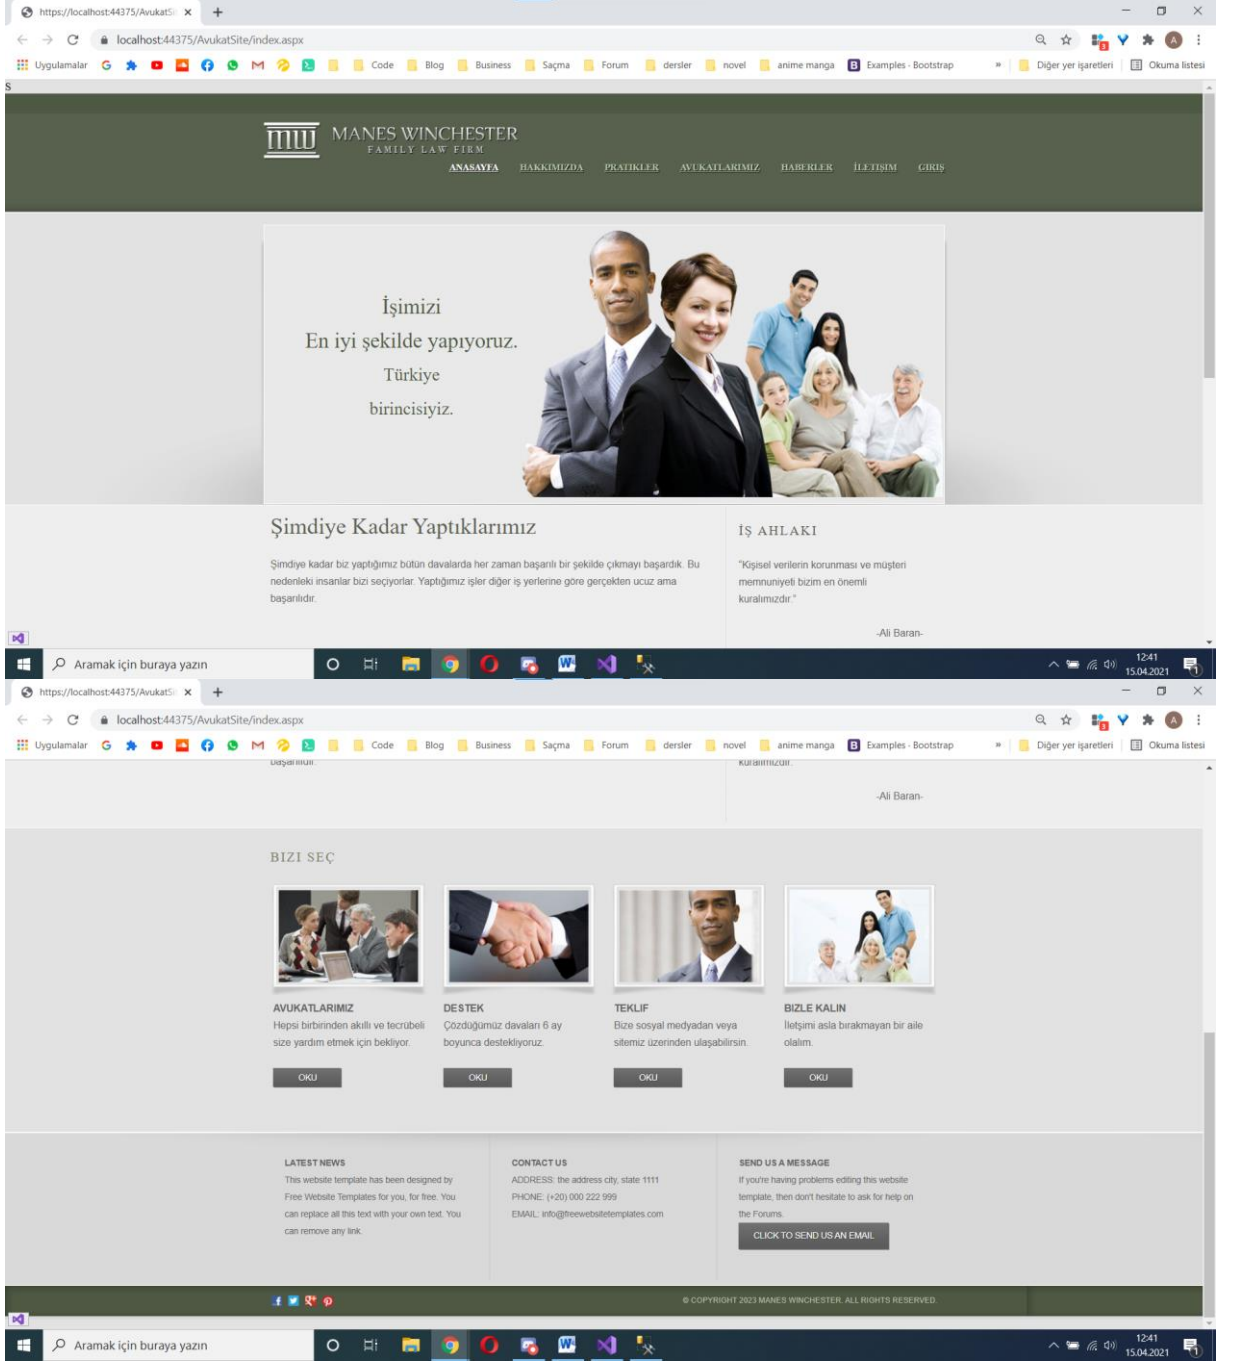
https://localhost:44375/AvukatSi ×

localhost:44375/AvukatSite/index.aspx

Uygulamalar Code Blog Business Saçma Forum dersler novel anime manga Examples · Bootstrap » Diğer yer işaretleri Okuma listesi

MANES WINCHESTER
FAMILY LAW FIRM

ANASAYFA HAKKIMIZDA PRATIKLER AVUKATLARIMIZ HABERLER İLETIŞIM GIRIŞ

İşimizi
En iyi şekilde yapıyoruz.
Türkiye
birincisiyiz.

Şimdiye Kadar Yaptıklarımız

Şimdiye kadar biz yaptığımız bütün davalarda her zaman başarılı bir şekilde çıkmayı başardık. Bu nedenleki insanlar bizi seçiyorlar. Yaptığımız işler diğer iş yerlerine göre gerçekten ucuz ama başarılıdır.

İŞ AHLAKI

"Kişisel verilerin korunması ve müşteri memnuniyeti bizim en önemli kuralımızdır."

-Ali Baran-

Aramak için buraya yazın

12:41
15.04.2021

https://localhost:44375/AvukatSi ×

localhost:44375/AvukatSite/index.aspx

Uygulamalar Code Blog Business Saçma Forum dersler novel anime manga Examples · Bootstrap » Diğer yer işaretleri Okuma listesi

-Ali Baran-

BIZI SEÇ

AVUKATLARIMIZ
Hepsi birbirinden akıllı ve tecrübeli size yardım etmek için bekliyor.
OKU

DESTEK
Çözdüğümüz davaları 6 ay boyunca destekliyoruz.
OKU

TEKLIF
Bize sosyal medyadan veya sitemiz üzerinden ulaşabilirsin.
OKU

BIZLE KALIN
İletişimi asla bırakmayan bir aile olalım.
OKU

LATEST NEWS
This website template has been designed by Free Website Templates for you, for free. You can replace all this text with your own text. You can remove any link.

CONTACT US
ADDRESS: the address city, state 1111
PHONE: (+20) 000 222 999
EMAIL: info@freewebsitetemplates.com

SEND US A MESSAGE
If you're having problems editing this website template, then don't hesitate to ask for help on the Forums.
CLICK TO SEND US AN EMAIL

© COPYRIGHT 2023 MANES WINCHESTER. ALL RIGHTS RESERVED.

Aramak için buraya yazın

12:41
15.04.2021